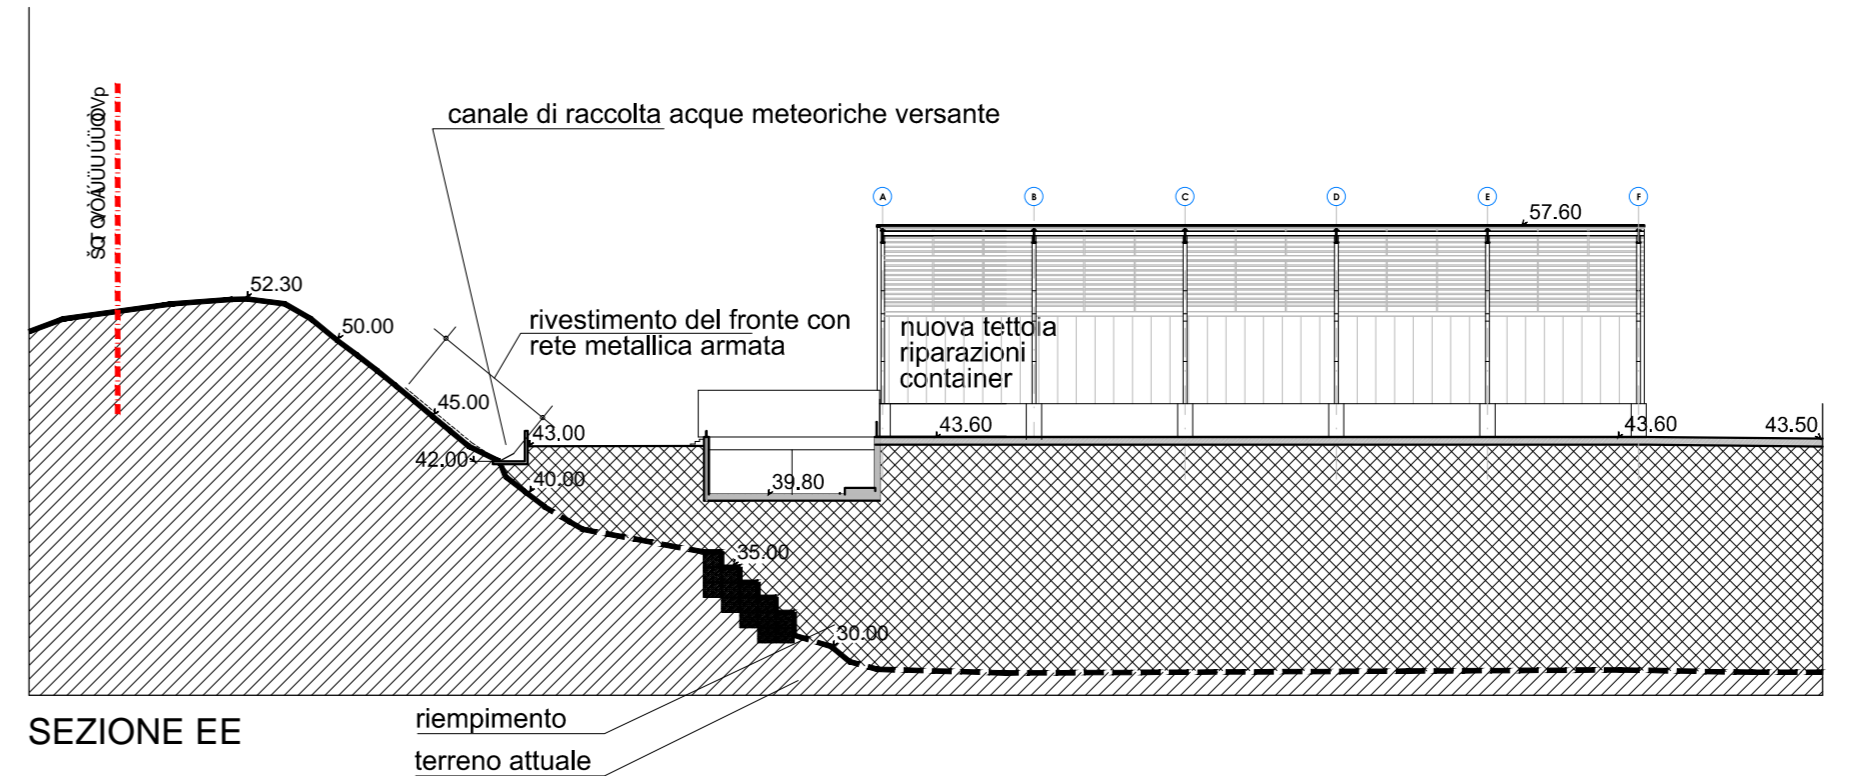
ŠŒ ÖÖÄÜÜÜÜÖ©Vp

canale di raccolta acque meteoriche versante

A
B
C
D
E
F

57.60

52.30

50.00

rivestimento del fronte con rete metallica armata

nuova tettoia riparazioni container

45.00

43.00

42.00

40.00

43.60

43.60

43.50

39.80

35.00

30.00

SEZIONE EE

riempimento

terreno attuale